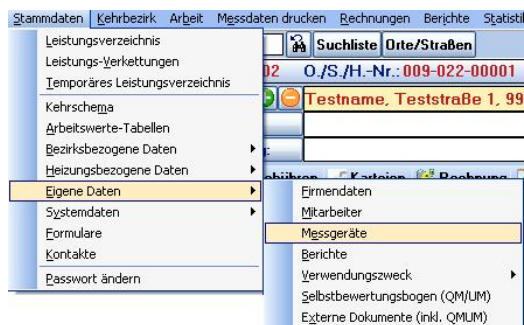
Stammdaten Kehrbezirk Arbeit Messdaten drucken Rechnungen Berichte Statisti

Leistungsverzeichnis
Leistungs-Verkettungen
Temporäres Leistungsverzeichnis
Kehrschema
Arbeitswerte-Tabellen
Bezirksbezogene Daten
Heizungsbezogene Daten
Eigene Daten
Systemdaten
Formulare
Kontakte
Passwort ändern

Suchliste Orte/Straßen
02 O./S./H.-Nr.: 009-022-00001
Testname, Teststraße 1, 99

Firmendaten
Mitarbeiter
Messgeräte
Berichte
Verwendungszweck
Selbstbewertungsbogen (QM/UM)
Externe Dokumente (inkl. QMUM)